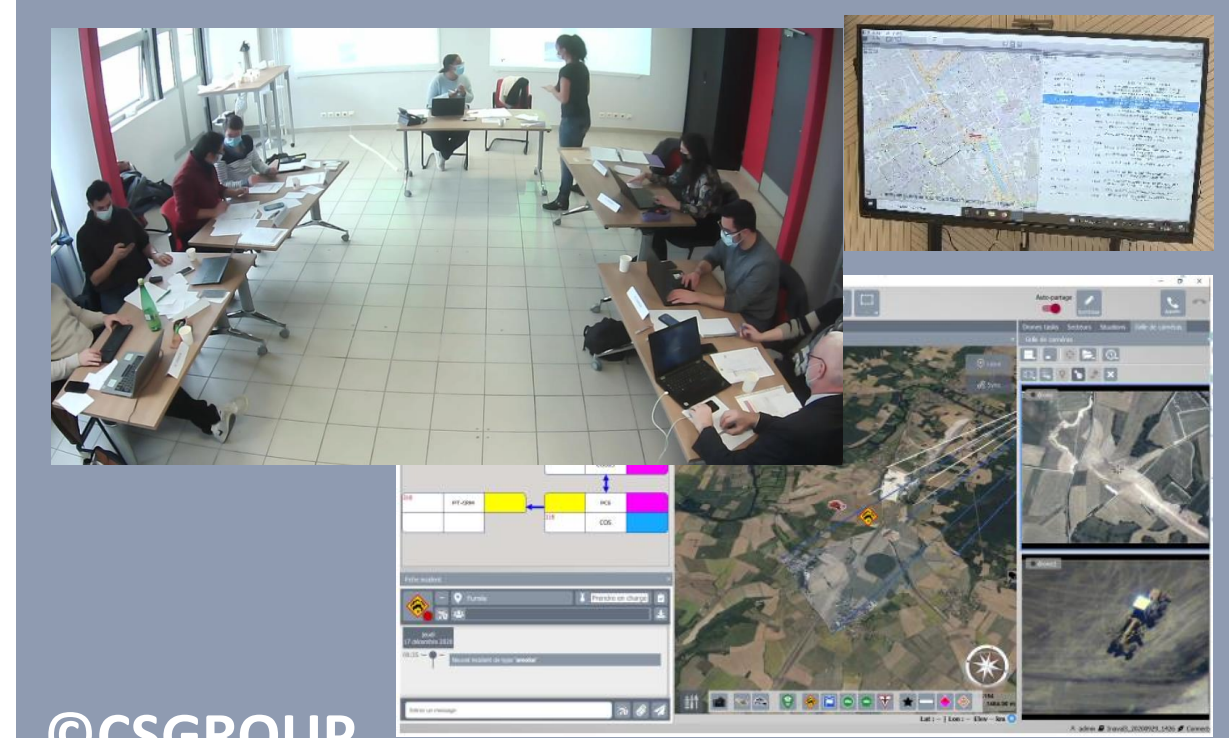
Auto-partage

Drones tasks Secteurs Situations Grille de caméras

Grille de caméras

PT-CEMM

PCS

COS

Fiche incident

Fumée

Prendre en charge

Jeudi 17 décembre 2020

Nouvel incident de type 'anomalie'

Entrer un message

Lat : - | Lon : - Elev - km

©CSGROUP